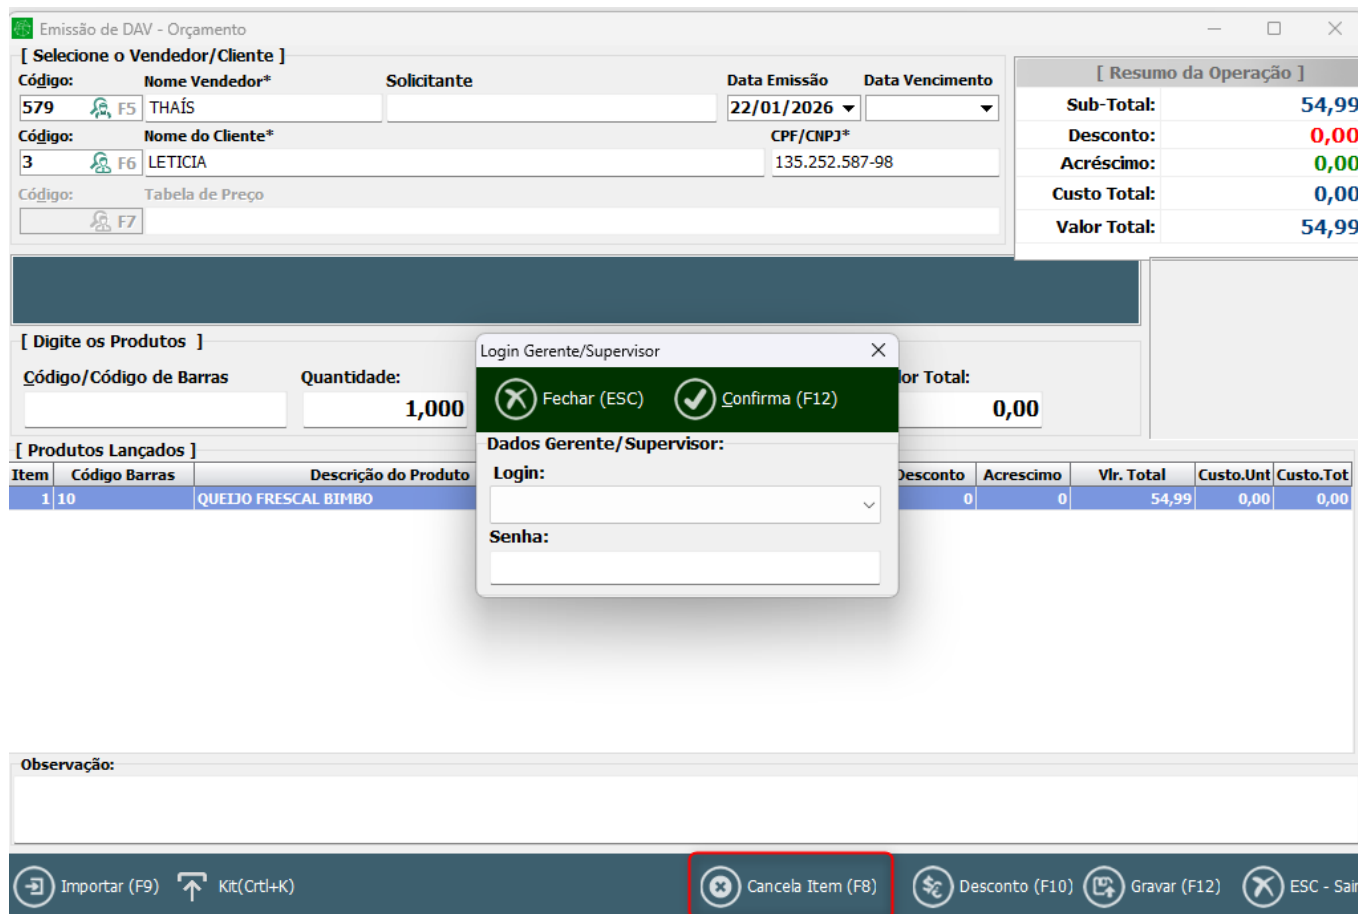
Emissão de DAV - Orçamento

[ Selecione o Vendedor/Cliente ]

Código: Nome Vendedor* Solicitante Data Emissão Data Vencimento

579 F5 THAÍS 22/01/2026

Código: Nome do Cliente* CPF/CNPJ*

3 F6 LETICIA 135.252.587-98

Código: Tabela de Preço

F7

[ Resumo da Operação ]

| | |
|---|---|
| Sub-Total: | 54,99 |
| Desconto: | 0,00 |
| Acréscimo: | 0,00 |
| Custo Total: | 0,00 |
| Valor Total: | 54,99 |

[ Digite os Produtos ]

Código/Código de Barras Quantidade: lor Total:

1,000 0,00

[ Produtos Lançados ]

| Item | Código Barras | Descrição do Produto | esconto | Acrescimo | Vlr. Total | Custo.Unt | Custo.Tot |
|---|---|---|---|---|---|---|---|
| 1 | 10 | QUEIJO FRESCAL BIMBO | 0 | 0 | 54,99 | 0,00 | 0,00 |

Login Gerente/Supervisor

Fechar (ESC) Confirma (F12)

Dados Gerente/Supervisor:

Login:

Senha:

Observação:

Importar (F9) Kit(Crtl+K) Cancela Item (F8) Desconto (F10) Gravar (F12) ESC - Sair